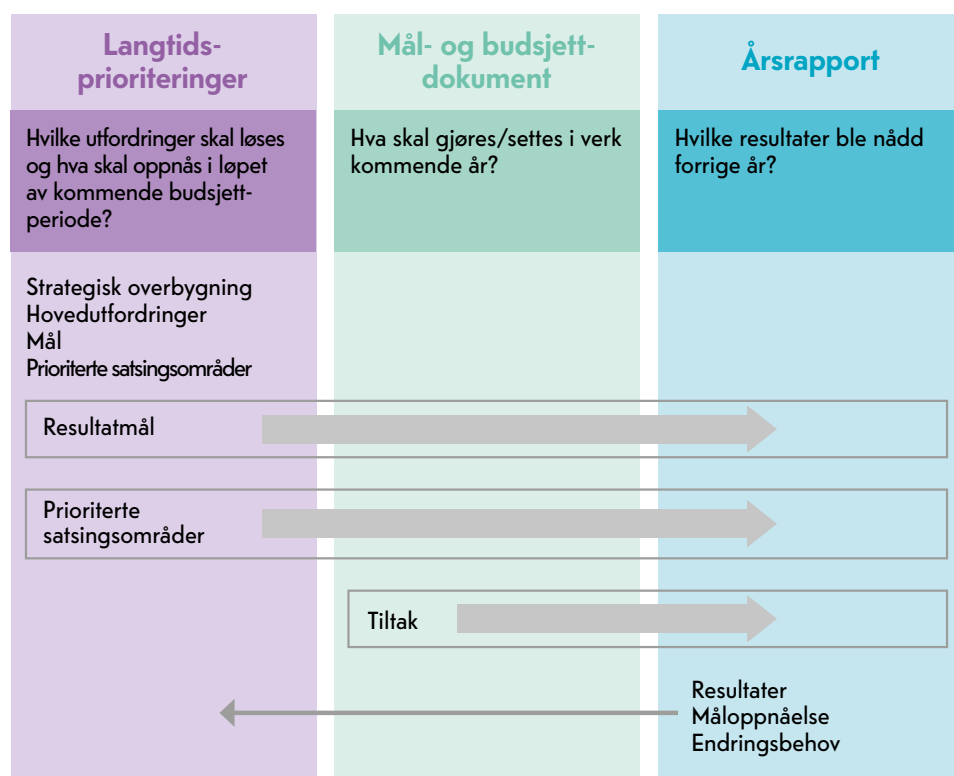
Langtidsprioriteringer

Mål- og budsjettdokument

Årsrapport

Hvilke utfordringer skal løses og hva skal oppnås i løpet av kommende budsjettperiode?

Hva skal gjøres/settes i verk kommende år?

Hvilke resultater ble nådd forrige år?

Strategisk overbygning
Hovedutfordringer
Mål
Prioriterte satsingsområder

Resultatmål

Prioriterte satsingsområder

Tiltak

Resultater
Måloppnåelse
Endringsbehov